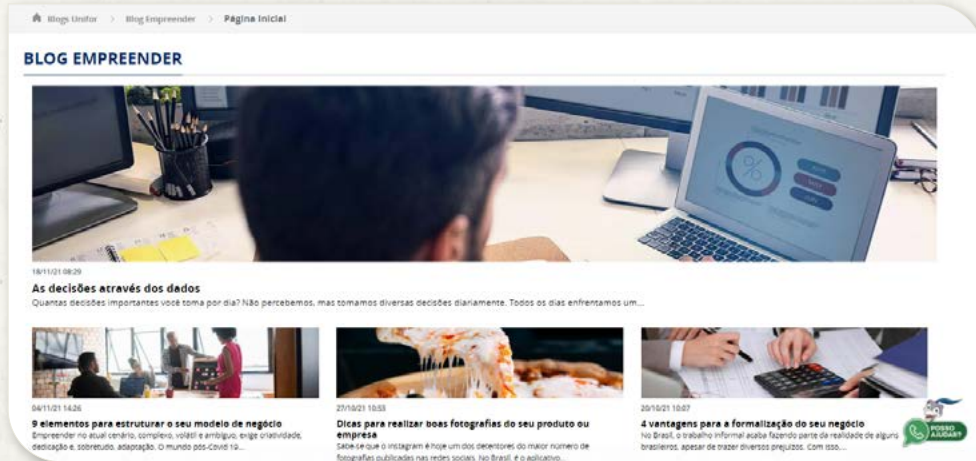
Blogs Unifor > Blog Empreender > Página Inicial

BLOG EMPREENDER

18/11/21 08:29

As decisões através dos dados

Quantas decisões importantes você toma por dia? Não percebemos, mas tomamos diversas decisões diariamente. Todos os dias enfrentamos um...

04/11/21 14:26

9 elementos para estruturar o seu modelo de negócio

Empreender no atual cenário, complexo, volátil e ambíguo, exige criatividade, dedicação e, sobretudo, adaptação. O mundo pós-Covid 19...

27/10/21 10:53

Dicas para realizar boas fotografias do seu produto ou empresa

Sabe-se que o Instagram é hoje um dos detentores do maior número de fotografias publicadas nas redes sociais. No Brasil, é o aplicativo...

20/10/21 10:07

4 vantagens para a formalização do seu negócio

No Brasil, o trabalho informal acaba fazendo parte da realidade de alguns brasileiros, apesar de trazer diversos prejuízos. Com isso...

POSSO AJUDAR?